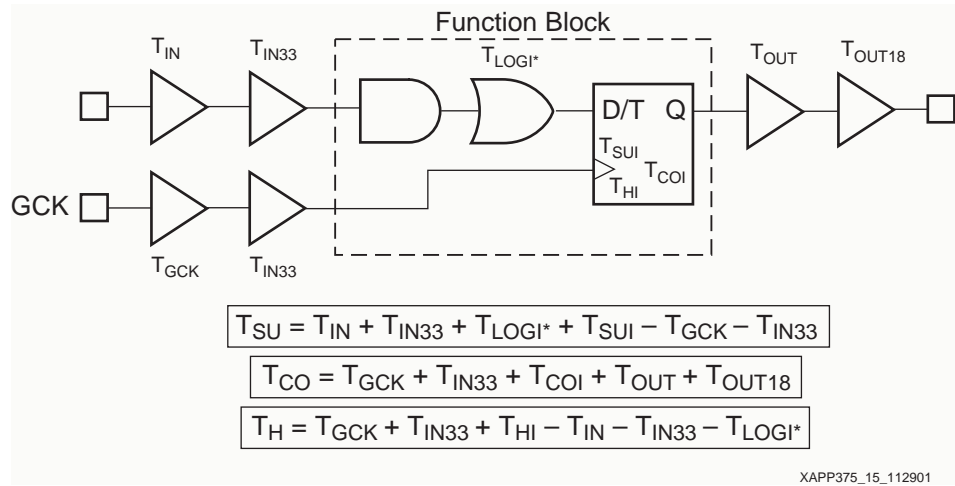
Function Block

$T_{IN}$

$T_{IN33}$

$T_{LOGI*}$

$T_{OUT}$

$T_{OUT18}$

D/T Q

$T_{SUI}$

$T_{HI}$

$T_{COI}$

GCK

$T_{GCK}$

$T_{IN33}$

$T_{SU} = T_{IN} + T_{IN33} + T_{LOGI*} + T_{SUI} - T_{GCK} - T_{IN33}$

$T_{CO} = T_{GCK} + T_{IN33} + T_{COI} + T_{OUT} + T_{OUT18}$

$T_{H} = T_{GCK} + T_{IN33} + T_{HI} - T_{IN} - T_{IN33} - T_{LOGI*}$

XAPP375_15_112901